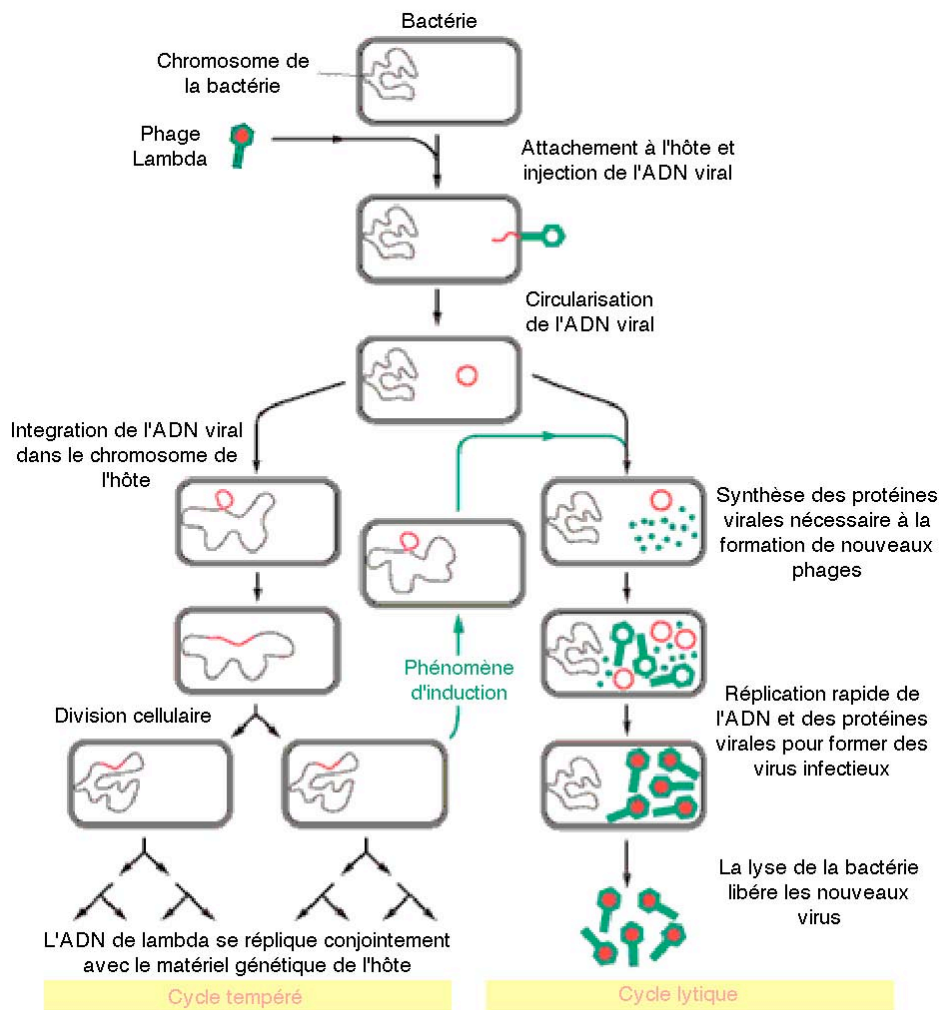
Bactérie

Chromosome de la bactérie

Phage Lambda

Attachement à l'hôte et injection de l'ADN viral

Circularisation de l'ADN viral

Integration de l'ADN viral dans le chromosome de l'hôte

Synthèse des protéines virales nécessaire à la formation de nouveaux phages

Phénomène d'induction

Division cellulaire

Réplication rapide de l'ADN et des protéines virales pour former des virus infectieux

La lyse de la bactérie libère les nouveaux virus

L'ADN de lambda se réplique conjointement avec le matériel génétique de l'hôte

Cycle tempéré

Cycle lytique